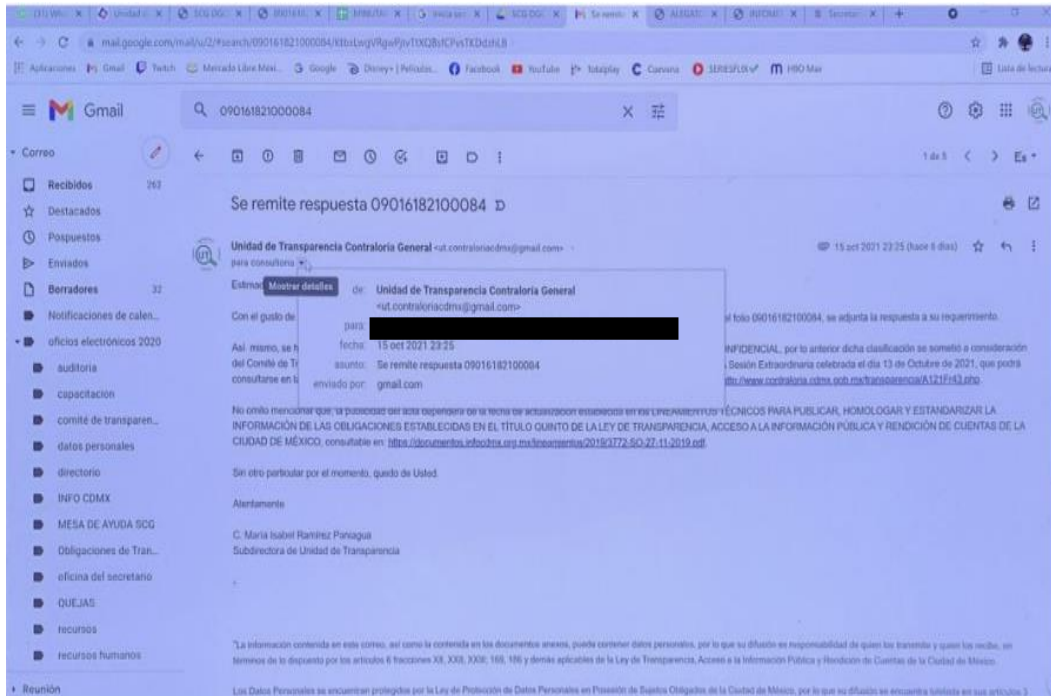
mail.google.com/mail/u/2/#search/090161821000084/KtbxLwqVRgwPjtvTtXQBsfCPvsTKDdzhLB

Aplicaciones Gmail Twitch Mercado Libre Mexi... Google Disney+ | Películas... Facebook YouTube totalplay Canvas SERIESFLIX M HBO Max Lista de lectura

Gmail

090161821000084

Correo

Recibidos 267
Destacados
Pospuestos
Enviados
Borradores 32
Notificaciones de calen...
oficios electrónicos 2020
auditoria
capacitacion
comité de transparen...
datos personales
directorio
INFO CDMX
MESA DE AYUDA SCG
Obligaciones de Tran...
oficina del secretario
QUEJAS
recursos
recursos humanos
Reunión

1 de 1

Se remite respuesta 09016182100084

Unidad de Transparencia Contraloria General <ut.contraloriacdmx@gmail.com>
para consultoria

15 oct 2021 23:25 (hace 6 días)

Mostrar detalles

de: Unidad de Transparencia Contraloria General <ut.contraloriacdmx@gmail.com>
para:
fecha: 15 oct 2021 23:25
asunto: Se remite respuesta 09016182100084
enviado por: gmail.com

Estimad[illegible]

Con el gusto de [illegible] al folio 09016182100084, se adjunta la respuesta a su requerimiento.

Así mismo, se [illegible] CONFIDENCIAL, por lo anterior dicha clasificación se sometió a consideración del Comité de T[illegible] Sesión Extraordinaria celebrada el día 13 de Octubre de 2021, que podrá consultarse en la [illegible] http://www.contraloria.cdmx.gob.mx/transparencia/A121Fr43.php.

No omito mencionar que, la publicidad del acta dependerá de la fecha de actualización establecida en los LINEAMIENTOS TÉCNICOS PARA PUBLICAR, HOMOLOGAR Y ESTANDARIZAR LA INFORMACIÓN DE LAS OBLIGACIONES ESTABLECIDAS EN EL TÍTULO QUINTO DE LA LEY DE TRANSPARENCIA, ACCESO A LA INFORMACIÓN PÚBLICA Y RENDICIÓN DE CUENTAS DE LA CIUDAD DE MÉXICO, consultable en: https://documentos.infocdmx.org.mx/lineamientos/2019/3772-SO-27-11-2019.pdf.

Sin otro particular por el momento, quedo de Usted.

Atentamente

C. María Isabel Ramírez Paniagua
Subdirectora de Unidad de Transparencia

"La información contenida en este correo, así como la contenida en los documentos anexos, puede contener datos personales, por lo que su difusión es responsabilidad de quien los transmite y quien los recibe, en términos de lo dispuesto por los artículos 6 fracciones XII, XXII, XXIII; 169, 186 y demás aplicables de la Ley de Transparencia, Acceso a la Información Pública y Rendición de Cuentas de la Ciudad de México.

Los Datos Personales se encuentran protegidos por la Ley de Protección de Datos Personales en Posesión de Sujetos Obligados de la Ciudad de México, por lo que su difusión se encuentra tutelada en sus artículos 3 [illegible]